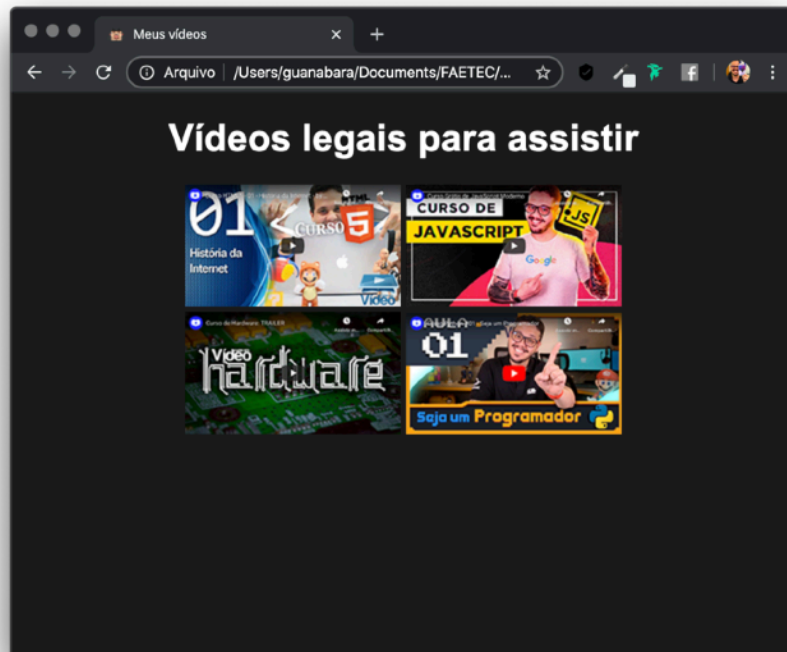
Meus vídeos

Arquivo | /Users/guanabara/Documents/FAETEC/...

Vídeos legais para assistir

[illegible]

01
CURSO
HTML 5
História da Internet
Vídeo

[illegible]
CURSO DE
JAVASCRIPT
JS
Google

Curso de Hardware: TRAILER
Vídeo
hardware

AULA
01
Seja um Programador